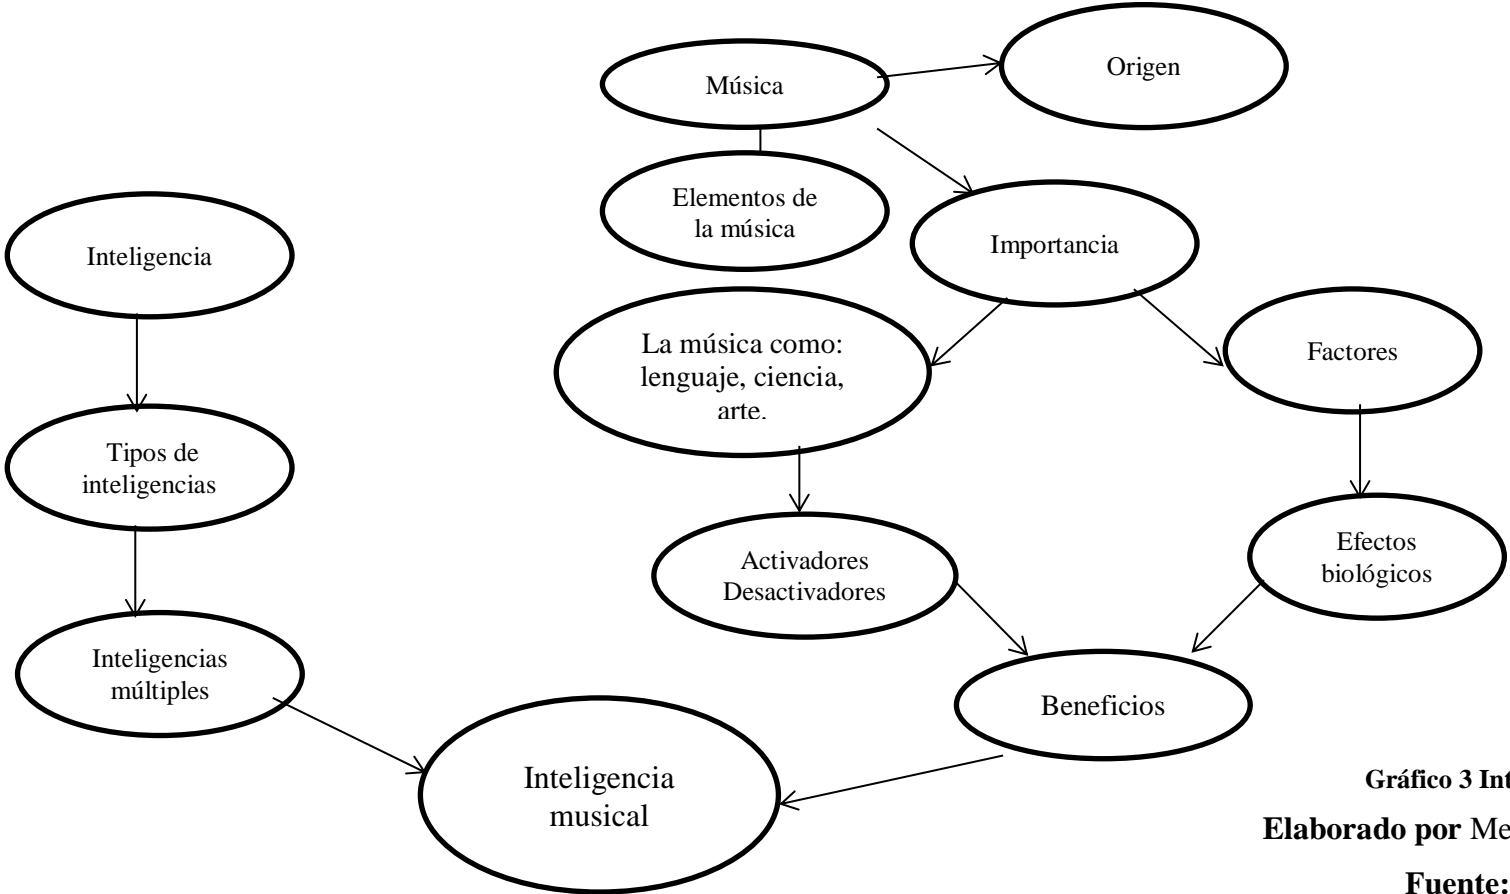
Música

Origen

Elementos de la música

Importancia

Inteligencia

La música como: lenguaje, ciencia, arte.

Factores

Tipos de inteligencias

Activadores Desactivadores

Efectos biológicos

Inteligencias múltiples

Beneficios

Inteligencia musical

Gráfico 3 Int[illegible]

Elaborado por Me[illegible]

Fuente: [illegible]